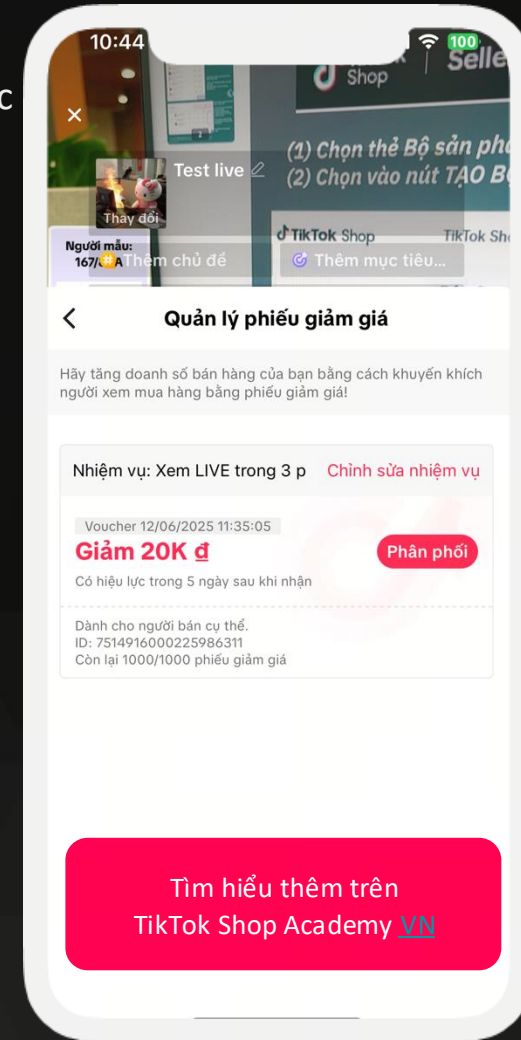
c

10:44

100

Shop

Selle

×

Test live

(1) Chọn thẻ Bộ sản ph

(2) Chọn vào nút TẠO B

Thay đổi

Người mẫu: 167/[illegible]A

Thêm chủ đề

TikTok Shop

TikTok Sh

Thêm mục tiêu...

<

Quản lý phiếu giảm giá

Hãy tăng doanh số bán hàng của bạn bằng cách khuyến khích người xem mua hàng bằng phiếu giảm giá!

Nhiệm vụ: Xem LIVE trong 3 p

Chỉnh sửa nhiệm vụ

Voucher 12/06/2025 11:35:05

Giảm 20K đ

Phân phối

Có hiệu lực trong 5 ngày sau khi nhận

Dành cho người bán cụ thể.
ID: 7514916000225986311
Còn lại 1000/1000 phiếu giảm giá

Tìm hiểu thêm trên
TikTok Shop Academy VN